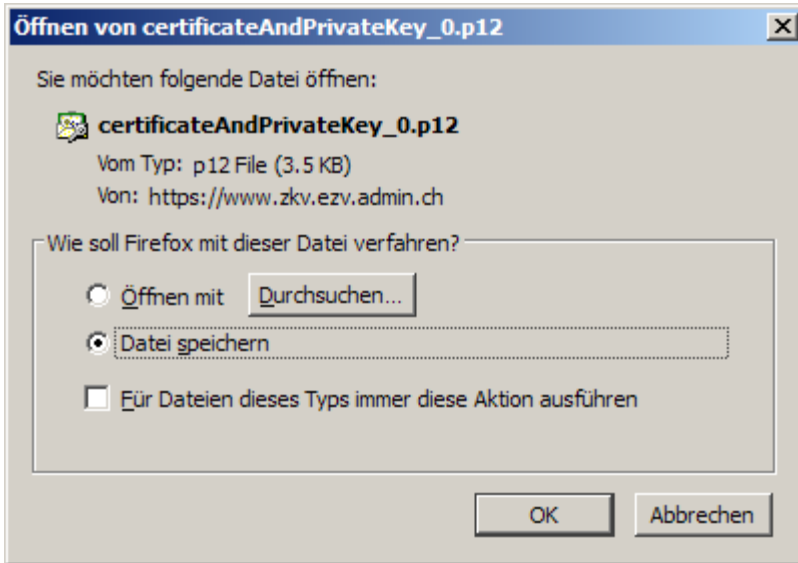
Öffnen von certificateAndPrivateKey_0.p12

X

Sie möchten folgende Datei öffnen:

certificateAndPrivateKey_0.p12

Vom Typ: p12 File (3.5 KB)

Von: https://www.zkv.ezv.admin.ch

Wie soll Firefox mit dieser Datei verfahren?

Öffnen mit

Durchsuchen...

Datei speichern

Für Dateien dieses Typs immer diese Aktion ausführen

OK

Abbrechen